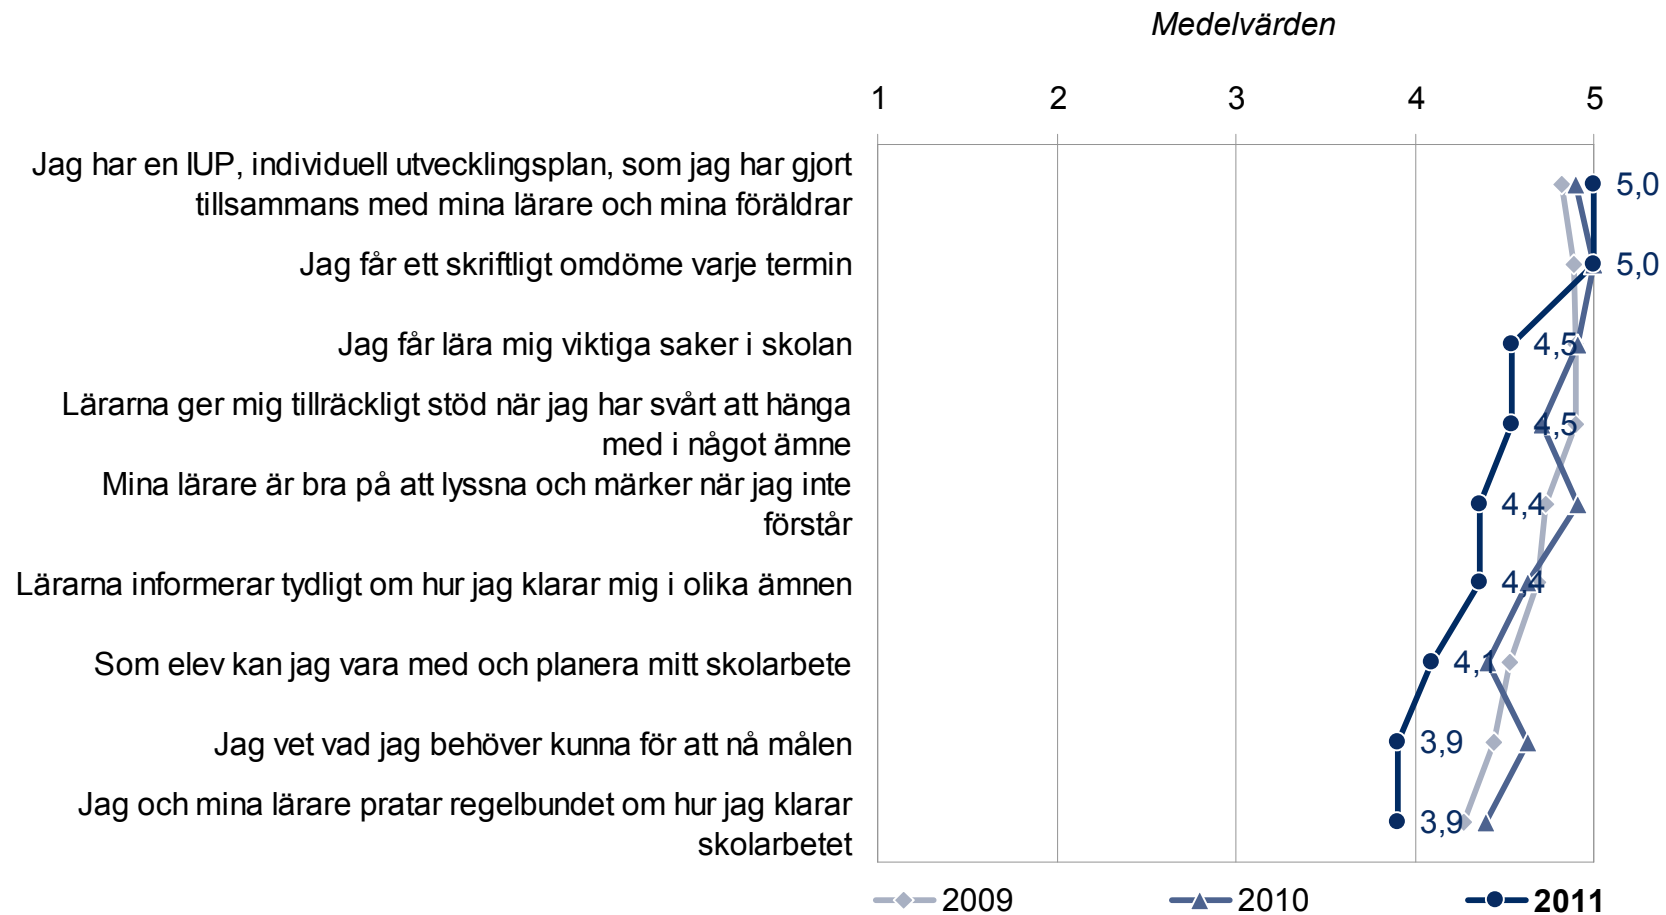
Medelvärden

1 2 3 4 5

Jag har en IUP, individuell utvecklingsplan, som jag har gjort tillsammans med mina lärare och mina föräldrar

Jag får ett skriftligt omdöme varje termin

Jag får lära mig viktiga saker i skolan

Lärarna ger mig tillräckligt stöd när jag har svårt att hänga med i något ämne

Mina lärare är bra på att lyssna och märker när jag inte förstår

Lärarna informerar tydligt om hur jag klarar mig i olika ämnen

Som elev kan jag vara med och planera mitt skolarbete

Jag vet vad jag behöver kunna för att nå målen

Jag och mina lärare pratar regelbundet om hur jag klarar skolarbetet

5,0
5,0
4,5
4,5
4,4
4,4
4,1
3,9
3,9

2009 2010 2011